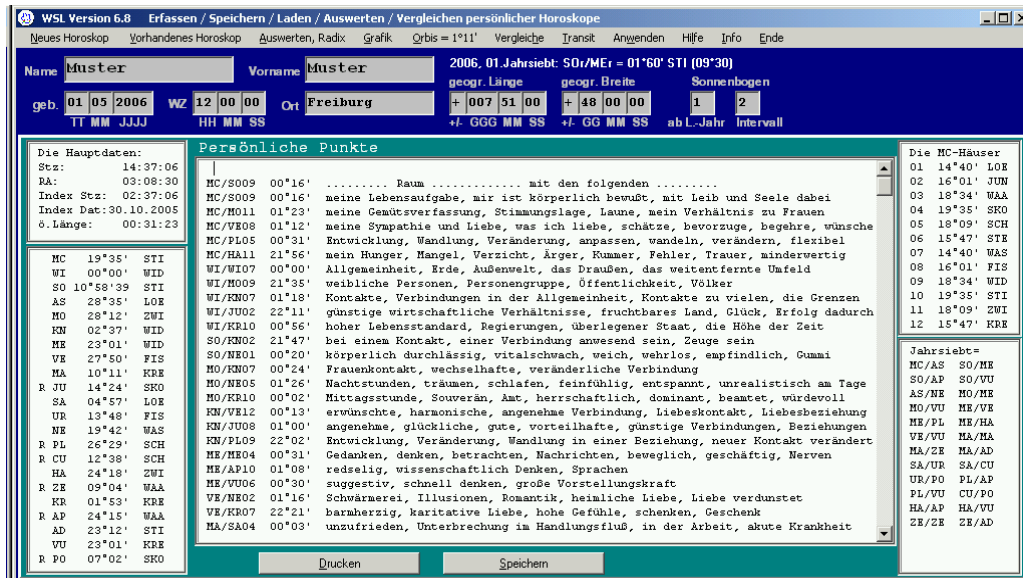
WSL Version 6.8 Erfassen / Speichern / Laden / Auswerten / Vergleichen persönlicher Horoskope

Neues Horoskop Vorhandenes Horoskop Auswerten, Radix Grafik Orbis = 1°11' Vergleiche Transit Anwenden Hilfe Info Ende

Name Muster Vorname Muster 2006, 01.Jahrsiebt: SOr/MEr = 01°60' STI (09°30)

geogr. Länge geogr. Breite Sonnenbogen

geb. 01 05 2006 WZ 12 00 00 Ort Freiburg + 007 51 00 + 48 00 00 1 2

TT MM JJJJ HH MM SS +/- GGG MM SS +/- GG MM SS ab L.-Jahr Intervall

Die Hauptdaten:
Stz: 14:37:06
RA: 03:08:30
Index Stz: 02:37:06
Index Dat:30.10.2005
ö.Länge: 00:31:23

| | | | |
|---|---|---|---|
| | MC | 19°35' | STI |
| | WI | 00°00' | WID |
| | SO | 10°58'39 | STI |
| | AS | 28°35' | LOE |
| | MO | 28°12' | ZWI |
| | KN | 02°37' | WID |
| | ME | 23°01' | WID |
| | VE | 27°50' | FIS |
| | MA | 10°11' | KRE |
| R | JU | 14°24' | SKO |
| | SA | 04°57' | LOE |
| | UR | 13°48' | FIS |
| | NE | 19°42' | WAS |
| R | PL | 26°29' | SCH |
| R | CU | 12°38' | SCH |
| | HA | 24°18' | ZWI |
| R | ZE | 09°04' | WAA |
| | KR | 01°53' | KRE |
| R | AP | 24°15' | WAA |
| | AD | 23°12' | STI |
| | VU | 23°01' | KRE |
| R | PO | 07°02' | SKO |

Persönliche Punkte

MC/SO09 00°16' ......... Raum ............. mit den folgenden .........
MC/SO09 00°16' meine Lebensaufgabe, mir ist körperlich bewußt, mit Leib und Seele dabei
MC/MO11 01°23' meine Gemütsverfassung, Stimmungslage, Laune, mein Verhältnis zu Frauen
MC/VE08 01°12' meine Sympathie und Liebe, was ich liebe, schätze, bevorzuge, begehre, wünsche
MC/PL05 00°31' Entwicklung, Wandlung, Veränderung, anpassen, wandeln, verändern, flexibel
MC/HA11 21°56' mein Hunger, Mangel, Verzicht, Ärger, Kummer, Fehler, Trauer, minderwertig
WI/WI07 00°00' Allgemeinheit, Erde, Außenwelt, das Draußen, das weitentfernte Umfeld
WI/MO09 21°35' weibliche Personen, Personengruppe, Öffentlichkeit, Völker
WI/KN07 01°18' Kontakte, Verbindungen in der Allgemeinheit, Kontakte zu vielen, die Grenzen
WI/JU02 22°11' günstige wirtschaftliche Verhältnisse, fruchtbares Land, Glück, Erfolg dadurch
WI/KR10 00°56' hoher Lebensstandard, Regierungen, überlegener Staat, die Höhe der Zeit
SO/KN02 21°47' bei einem Kontakt, einer Verbindung anwesend sein, Zeuge sein
SO/NE01 00°20' körperlich durchlässig, vitalschwach, weich, wehrlos, empfindlich, Gummi
MO/KN07 00°24' Frauenkontakt, wechselhafte, veränderliche Verbindung
MO/NE05 01°26' Nachtstunden, träumen, schlafen, feinfühlig, entspannt, unrealistisch am Tage
MO/KR10 00°02' Mittagsstunde, Souverän, Amt, herrschaftlich, dominant, beamtet, würdevoll
KN/VE12 00°13' erwünschte, harmonische, angenehme Verbindung, Liebeskontakt, Liebesbeziehung
KN/JU08 01°00' angenehme, glückliche, gute, vorteilhafte, günstige Verbindungen, Beziehungen
KN/PL09 22°02' Entwicklung, Veränderung, Wandlung in einer Beziehung, neuer Kontakt verändert
ME/ME04 00°31' Gedanken, denken, betrachten, Nachrichten, beweglich, geschäftig, Nerven
ME/AP10 01°08' redselig, wissenschaftlich Denken, Sprachen
ME/VU06 00°30' suggestiv, schnell denken, große Vorstellungskraft
VE/NE02 01°16' Schwärmerei, Illusionen, Romantik, heimliche Liebe, Liebe verdunstet
VE/KR07 22°21' barmherzig, karitative Liebe, hohe Gefühle, schenken, Geschenk
MA/SA04 00°03' unzufrieden, Unterbrechung im Handlungsfluß, in der Arbeit, akute Krankheit

Drucken Speichern

Die MC-Häuser
01 14°40' LOE
02 16°01' JUN
03 18°34' WAA
04 19°35' SKO
05 18°09' SCH
06 15°47' STE
07 14°40' WAS
08 16°01' FIS
09 18°34' WID
10 19°35' STI
11 18°09' ZWI
12 15°47' KRE

Jahrsiebt=
MC/AS SO/ME
SO/AP SO/VU
AS/NE MO/ME
MO/VU ME/VE
ME/PL ME/HA
VE/VU MA/MA
MA/ZE MA/AD
SA/UR SA/CU
UR/PO PL/AP
PL/VU CU/PO
HA/AP HA/VU
ZE/ZE ZE/AD